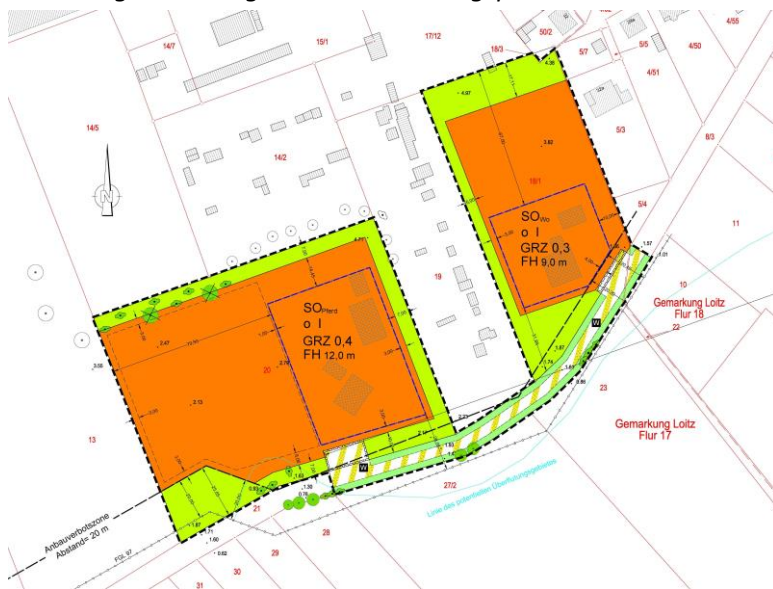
14/7
15/1
17/12
18/3
50/2
5/7
5/5
4/55
4/50
4/51
14/5
14/2
5/3
8/3
18/1
SO$_{Wo}$
o I
GRZ 0,3
FH 9,0 m
5/4
11
10
19
Gemarkung Loitz
Flur 18
22
SO$_{Pferd}$
o I
GRZ 0,4
FH 12,0 m
20
23
Gemarkung Loitz
Flur 17
13
W
W
27/2
Linie des potentiellen Überflutungsgebietes
21
Anbauverbotszone
Abstand= 20 m
28
29
30
31